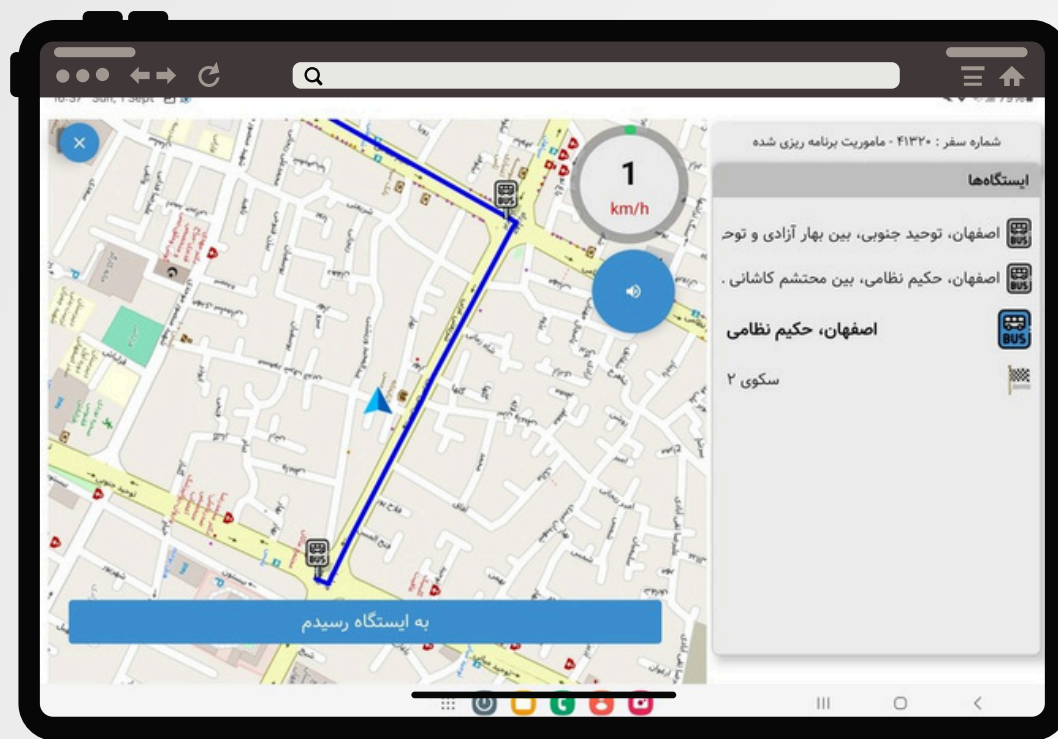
1
km/h

شماره سفر : ۴۱۳۲۰ - ماموریت برنامه ریزی شده

ایستگاه‌ها

BUS اصفهان، توحید جنوبی، بین بهار آزادی و توح

BUS اصفهان، حکیم نظامی، بین محتشم کاشانی .

BUS اصفهان، حکیم نظامی

سکوی ۲

BUS

BUS

به ایستگاه رسیدم